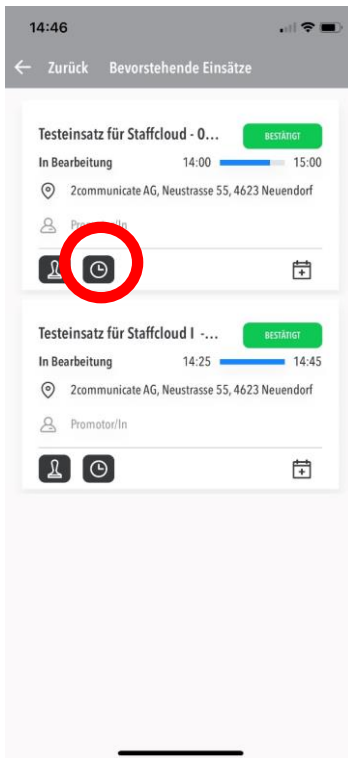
14:46

Zurück Bevorstehende Einsätze

Testeinsatz für Staffcloud - 0...
BESTÄTIGT
In Bearbeitung
14:00
15:00
2communicate AG, Neustrasse 55, 4623 Neuendorf
Promo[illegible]

Testeinsatz für Staffcloud I -...
BESTÄTIGT
In Bearbeitung
14:25
14:45
2communicate AG, Neustrasse 55, 4623 Neuendorf
Promotor/In